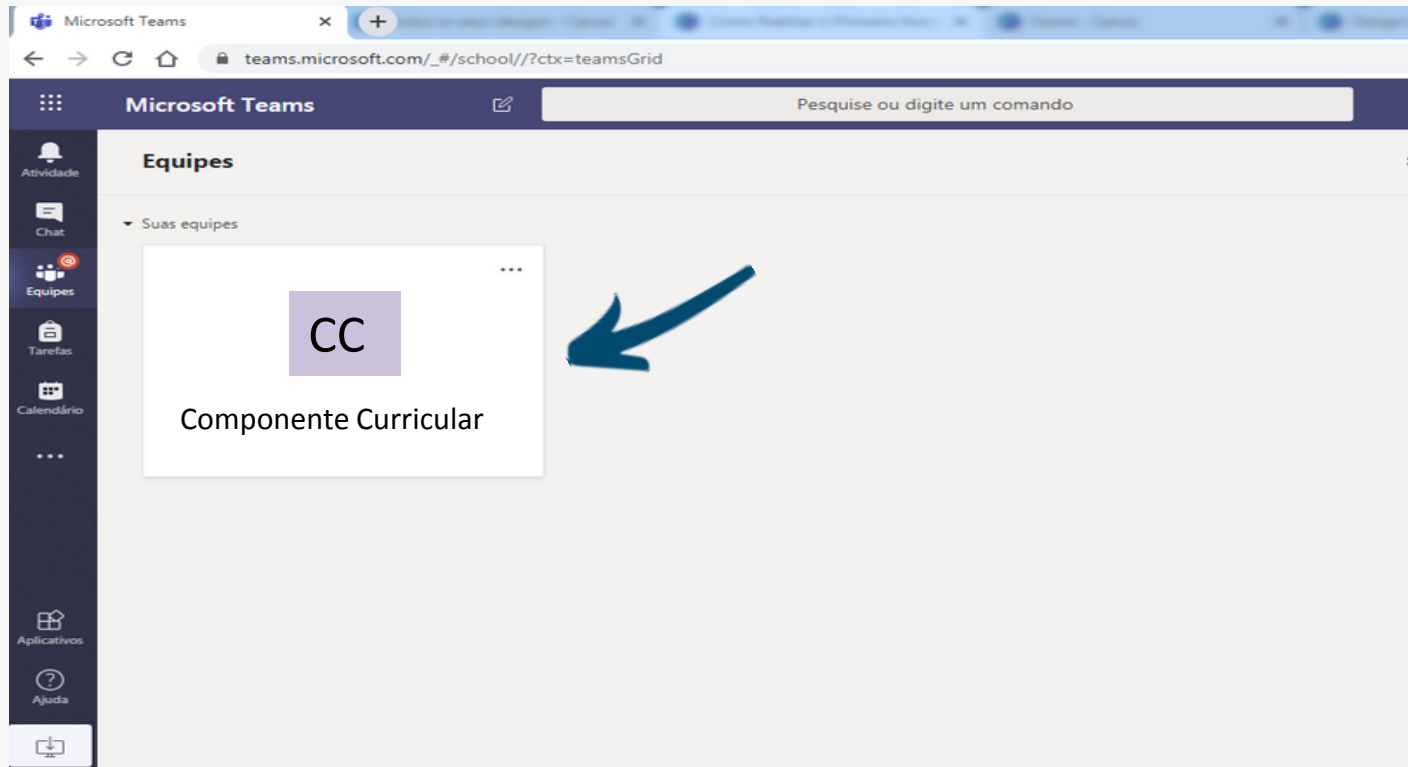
Microsoft Teams ×
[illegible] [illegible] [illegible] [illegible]

teams.microsoft.com/_#/school//?ctx=teamsGrid

Microsoft Teams

Pesquise ou digite um comando

Atividade
Chat
Equipes
Tarefas
Calendário
...
Aplicativos
Ajuda

Equipes

Suas equipes

...

CC

Componente Curricular